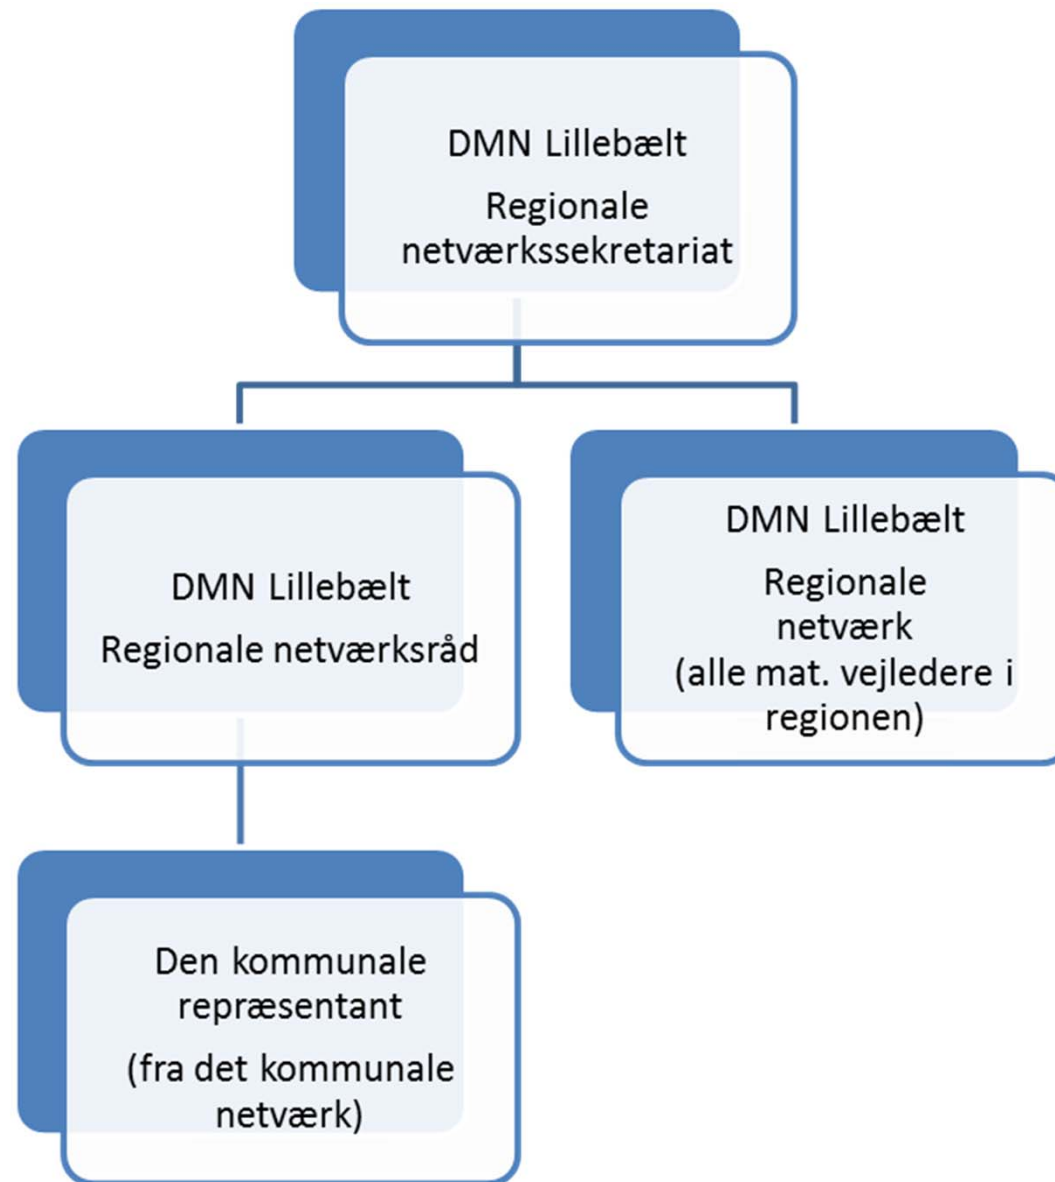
DMN Lillebælt

Regionale netværkssekretariat

DMN Lillebælt

Regionale netværksråd

DMN Lillebælt

Regionale netværk (alle mat. vejledere i regionen)

Den kommunale repræsentant

(fra det kommunale netværk)